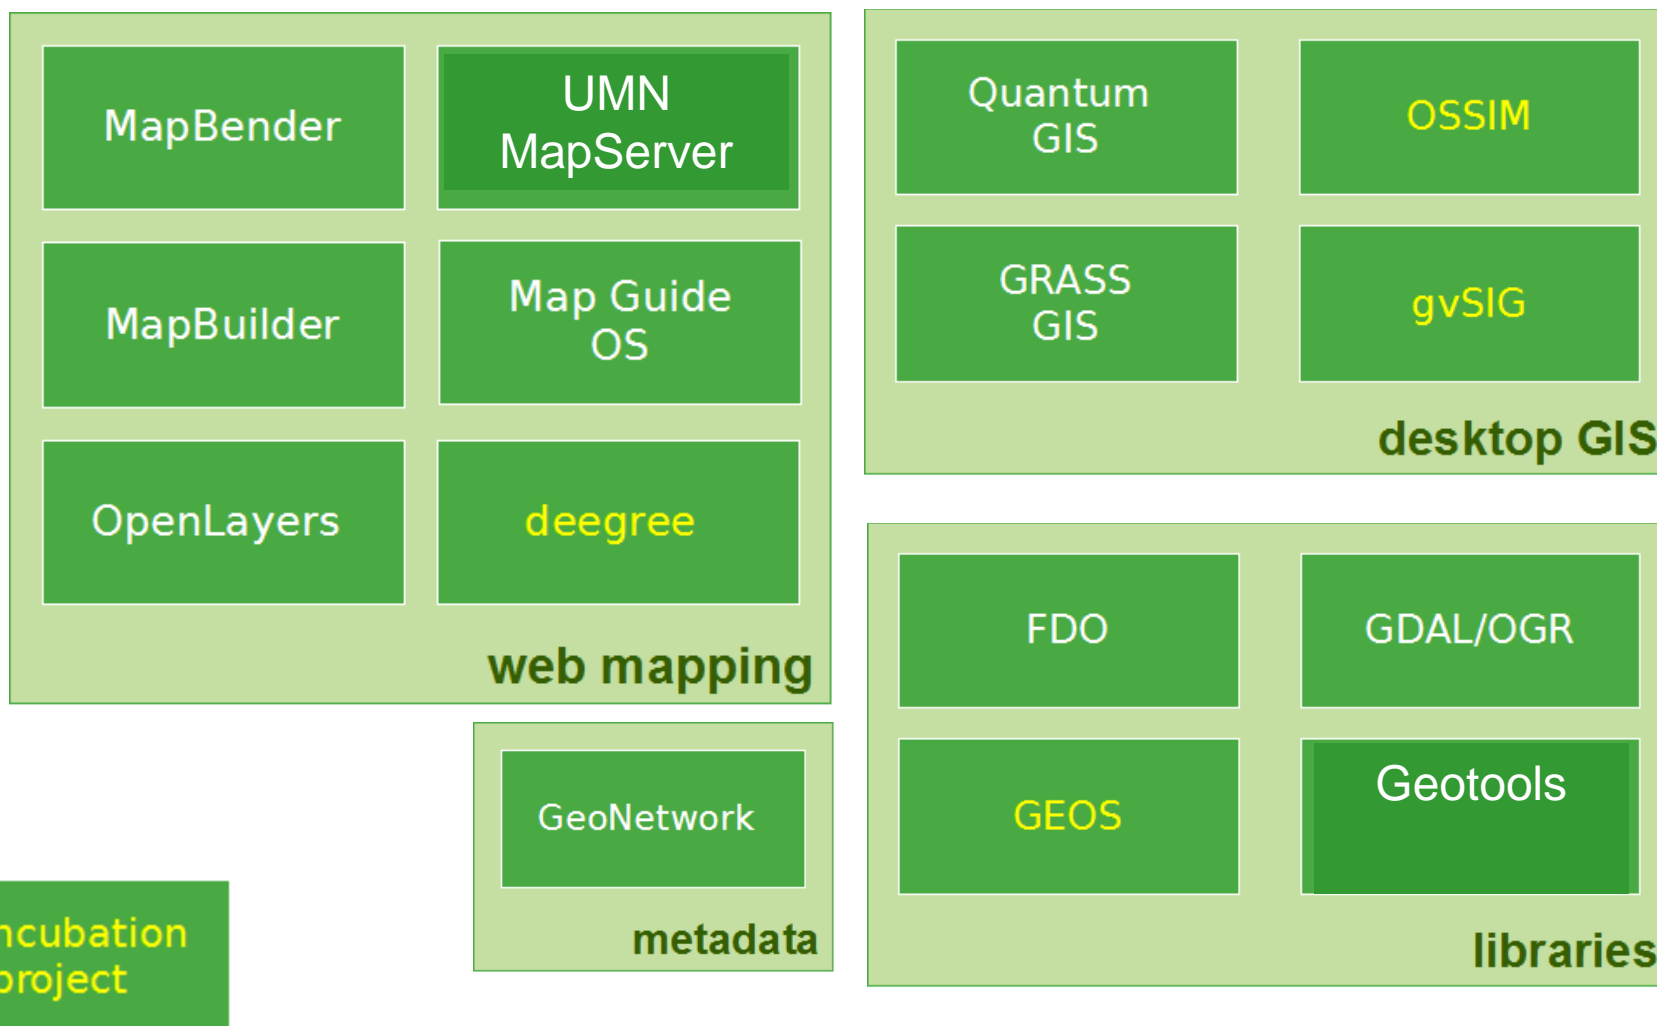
MapBender

UMN MapServer

MapBuilder

Map Guide OS

OpenLayers

deegree

web mapping

Quantum GIS

OSSIM

GRASS GIS

gvSIG

desktop GIS

GeoNetwork

metadata

FDO

GDAL/OGR

GEOS

Geotools

libraries

ncubation
project